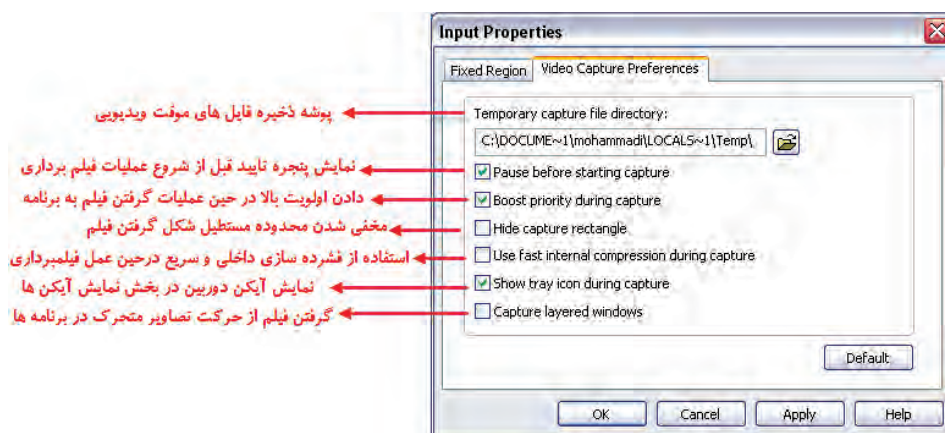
Input Properties

Fixed Region | Video Capture Preferences

پوشه ذخیره فایل های موقت ویدیویی
Temporary capture file directory:
C:\DOCUME~1\mohammadi\LOCALS~1\Temp\

نمایش پنجره تایید قبل از شروع عملیات فیلم برداری
Pause before starting capture

دادن اولویت بالا در حین عملیات گرفتن فیلم به برنامه
Boost priority during capture

مخفی شدن محدوده مستطیل شکل گرفتن فیلم
Hide capture rectangle

استفاده از فشرده سازی داخلی و سریع درحین عمل فیلمبرداری
Use fast internal compression during capture

نمایش آیکن دوربین در بخش نمایش آیکن ها
Show tray icon during capture

گرفتن فیلم از حرکت تصاویر متحرک در برنامه ها
Capture layered windows

Default

OK | Cancel | Apply | Help